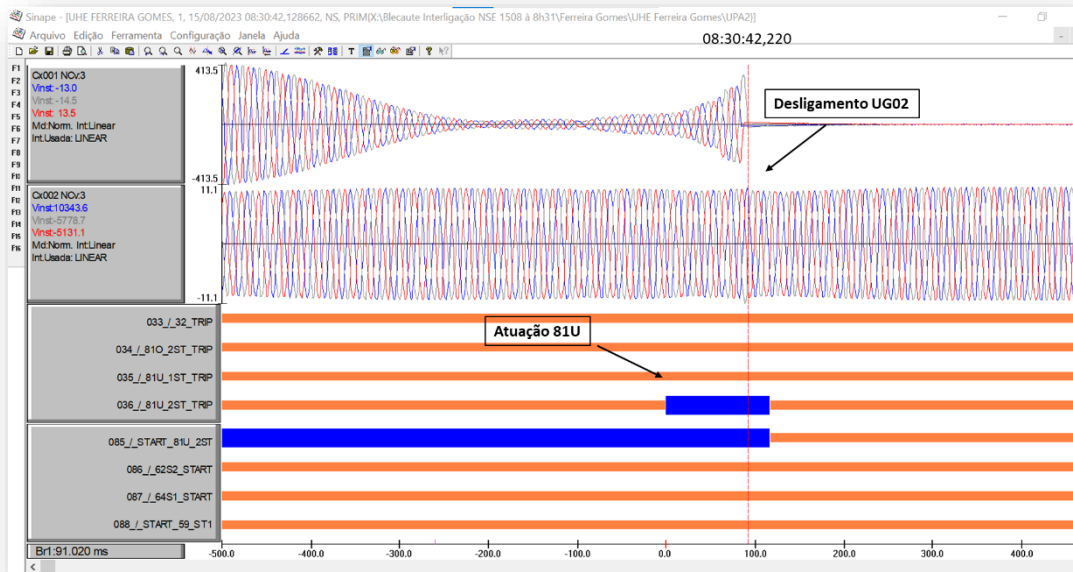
Sinape - [UHE FERREIRA GOMES, 1, 15/08/2023 08:30:42,128662, NS, PRIM(X:\Blecaute Interligação NSE 1508 à 8h31\Ferreira Gomes\UHE Ferreira Gomes\UPA2)]

Arquivo Edição Ferramenta Configuração Janela Ajuda

08:30:42,220

F1 F2 F3 F4 F5 F6 F7 F8 F9 F10 F11 F12 F13 F14 F15 F16 F17

Cx001 NCv.3
Vinst:-13.0
Vinst:-14.5
Vinst: 13.5
Md:Norm. Int:Linear
Int.Usada: LINEAR

413.5
-413.5

Desligamento UG02

Cx002 NCv.3
Vinst:10343.6
Vinst:-5778.7
Vinst:-5131.1
Md:Norm. Int:Linear
Int.Usada: LINEAR

11.1
-11.1

033_/_32_TRIP
034_/_81O_2ST_TRIP
035_/_81U_1ST_TRIP
036_/_81U_2ST_TRIP

Atuação 81U

085_/_START_81U_2ST
086_/_62S2_START
087_/_64S1_START
088_/_START_59_ST1

Br1:91.020 ms

-500.0 -400.0 -300.0 -200.0 -100.0 0.0 100.0 200.0 300.0 400.0